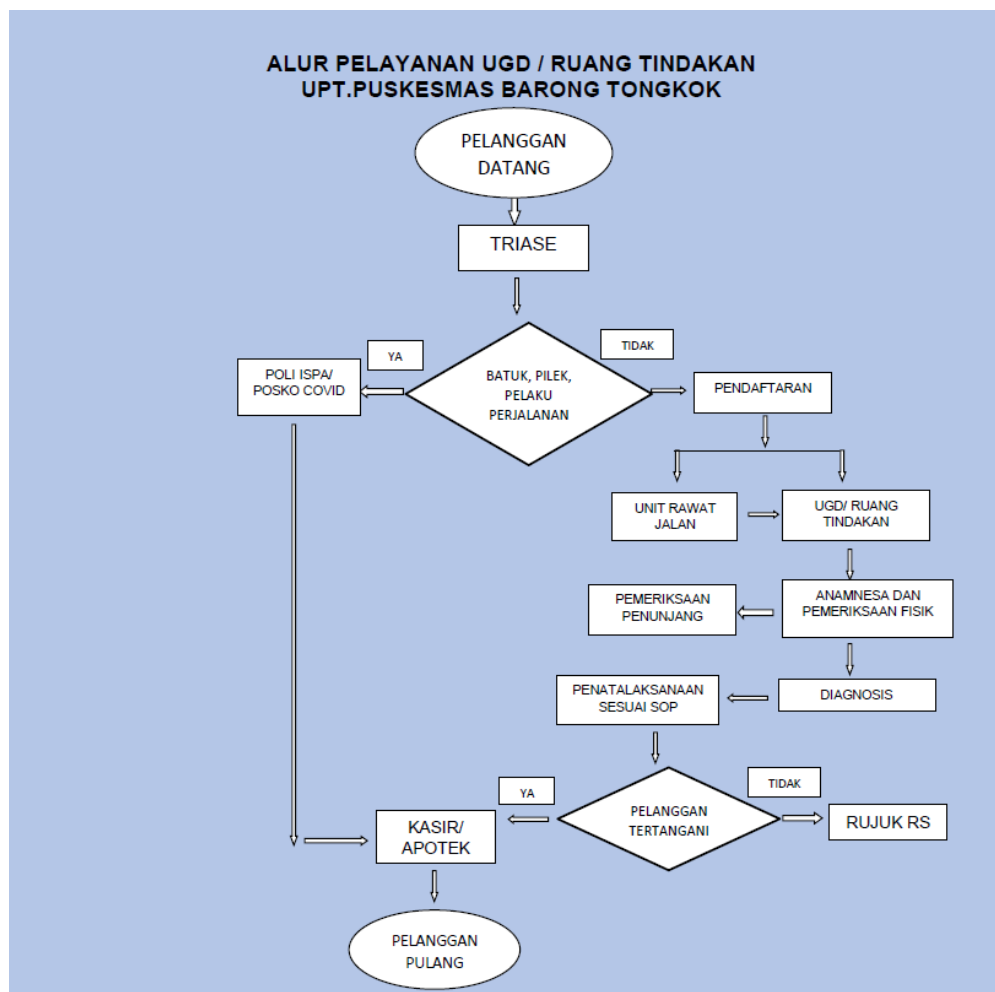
ALUR PELAYANAN UGD / RUANG TINDAKAN
UPT.PUSKESMAS BARONG TONGKOK

PELANGGAN DATANG

TRIASE

YA

TIDAK

POLI ISPA/ POSKO COVID

BATUK, PILEK, PELAKU PERJALANAN

PENDAFTARAN

UNIT RAWAT JALAN

UGD/ RUANG TINDAKAN

PEMERIKSAAN PENUNJANG

ANAMNESA DAN PEMERIKSAAN FISIK

PENATALAKSANAAN SESUAI SOP

DIAGNOSIS

YA

TIDAK

KASIR/ APOTEK

PELANGGAN TERTANGANI

RUJUK RS

PELANGGAN PULANG